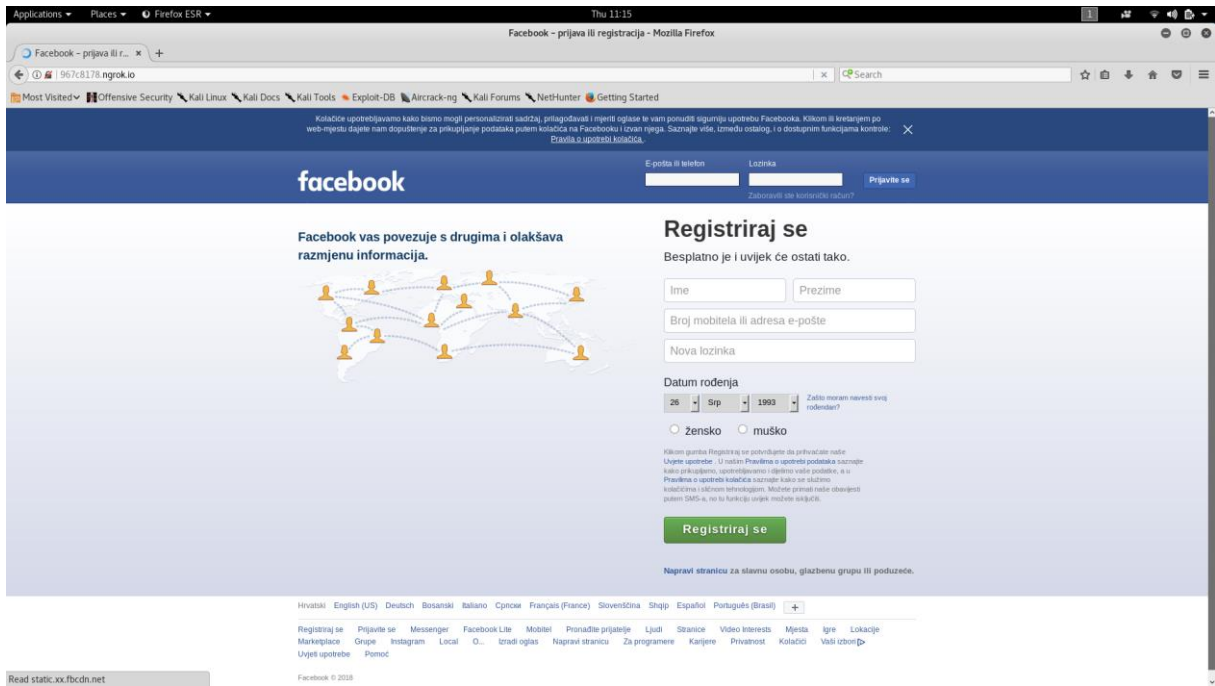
Applications ▾ Places ▾ Firefox ESR ▾ Thu 11:15

Facebook - prijava ili registracija - Mozilla Firefox

Facebook – prijava ili r... × +

967c8178.ngrok.io

Search

Most Visited Offensive Security Kali Linux Kali Docs Kali Tools Exploit-DB Aircrack-ng Kali Forums NetHunter Getting Started

Kolačiće upotrebljavamo kako bismo mogli personalizirati sadržaj, prilagođavati i mjeriti oglase te vam ponuditi sigurniju upotrebu Facebooka. Klikom ili kretanjem po web-mjestu dajete nam dopuštenje za prikupljanje podataka putem kolačića na Facebooku i izvan njega. Saznajte više, između ostalog, i o dostupnim funkcijama kontrole: Pravila o upotrebi kolačića.

facebook

E-pošta ili telefon Lozinka

Prijavite se

Zaboravili ste korisnički račun?

Facebook vas povezuje s drugima i olakšava razmjenu informacija.

Registriraj se

Besplatno je i uvijek će ostati tako.

Ime Prezime

Broj mobitela ili adresa e-pošte

Nova lozinka

Datum rođenja

26 Srp 1993 Zašto moram navesti svoj rođendan?

ženско muško

Klikom gumba Registriraj se potvrđujete da prihvaćate naše Uvjete upotrebe. U našim Pravilima o upotrebi podataka saznajte kako prikupljamo, upotrebljavamo i dijelimo vaše podatke, a u Pravilima o upotrebi kolačića saznajte kako se služimo kolačićima i sličnim tehnologijom. Možete primati naše obavijesti putem SMS-a, no tu funkciju uvijek možete isključiti.

Registriraj se

Napravi stranicu za slavnu osobu, glazbenu grupu ili poduzeće.

Hrvatski English (US) Deutsch Bosanski Italiano Српски Français (France) Slovenščina Shqip Español Português (Brasil) +

Registriraj se Prijavite se Messenger Facebook Lite Mobitel Pronađite prijatelje Ljudi Stranice Video Interests Mjesta Igre Lokacije Marketplace Grupe Instagram Local O... Izradi oglas Napravi stranicu Za programere Karijere Privatnost Kolačići Vaši izbori Uvjeti upotrebe Pomoć

Facebook © 2018

Read static.xx.fbcdn.net